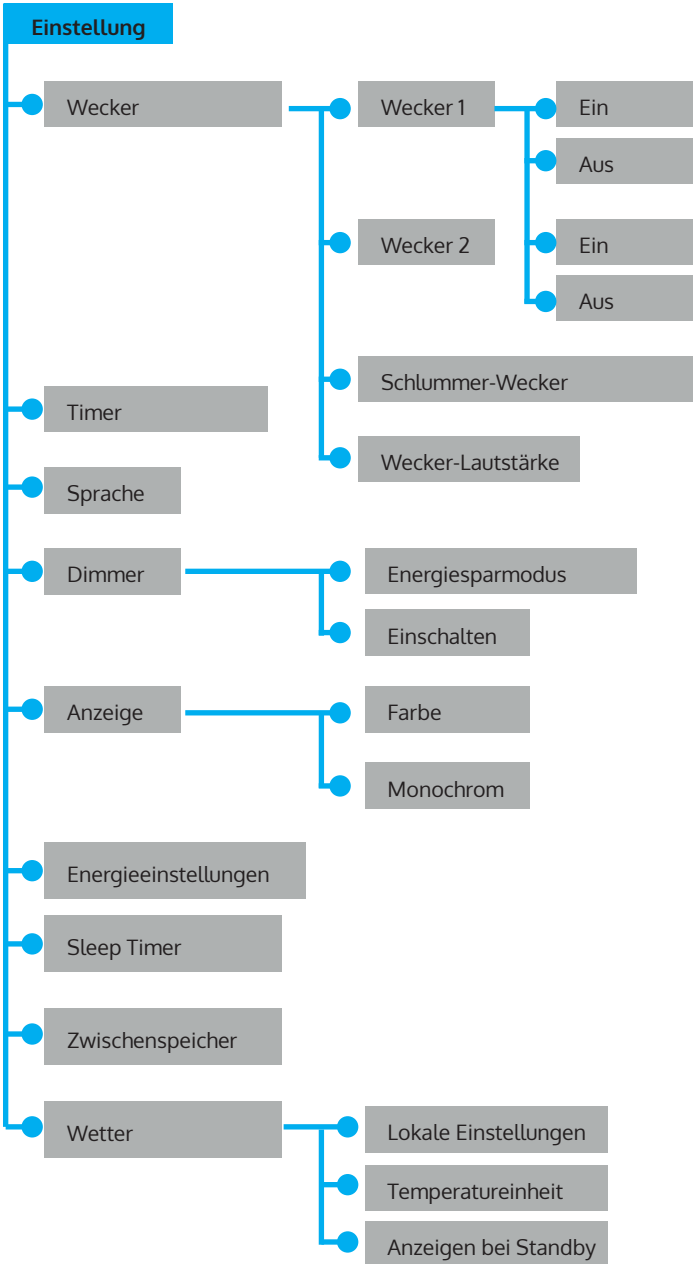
Einstellung

Wecker
Wecker 1
Ein
Aus
Wecker 2
Ein
Aus
Schlummer-Wecker
Wecker-Lautstärke

Timer

Sprache

Dimmer
Energiesparmodus
Einschalten

Anzeige
Farbe
Monochrom

Energieeinstellungen

Sleep Timer

Zwischenspeicher

Wetter
Lokale Einstellungen
Temperatureinheit
Anzeigen bei Standby